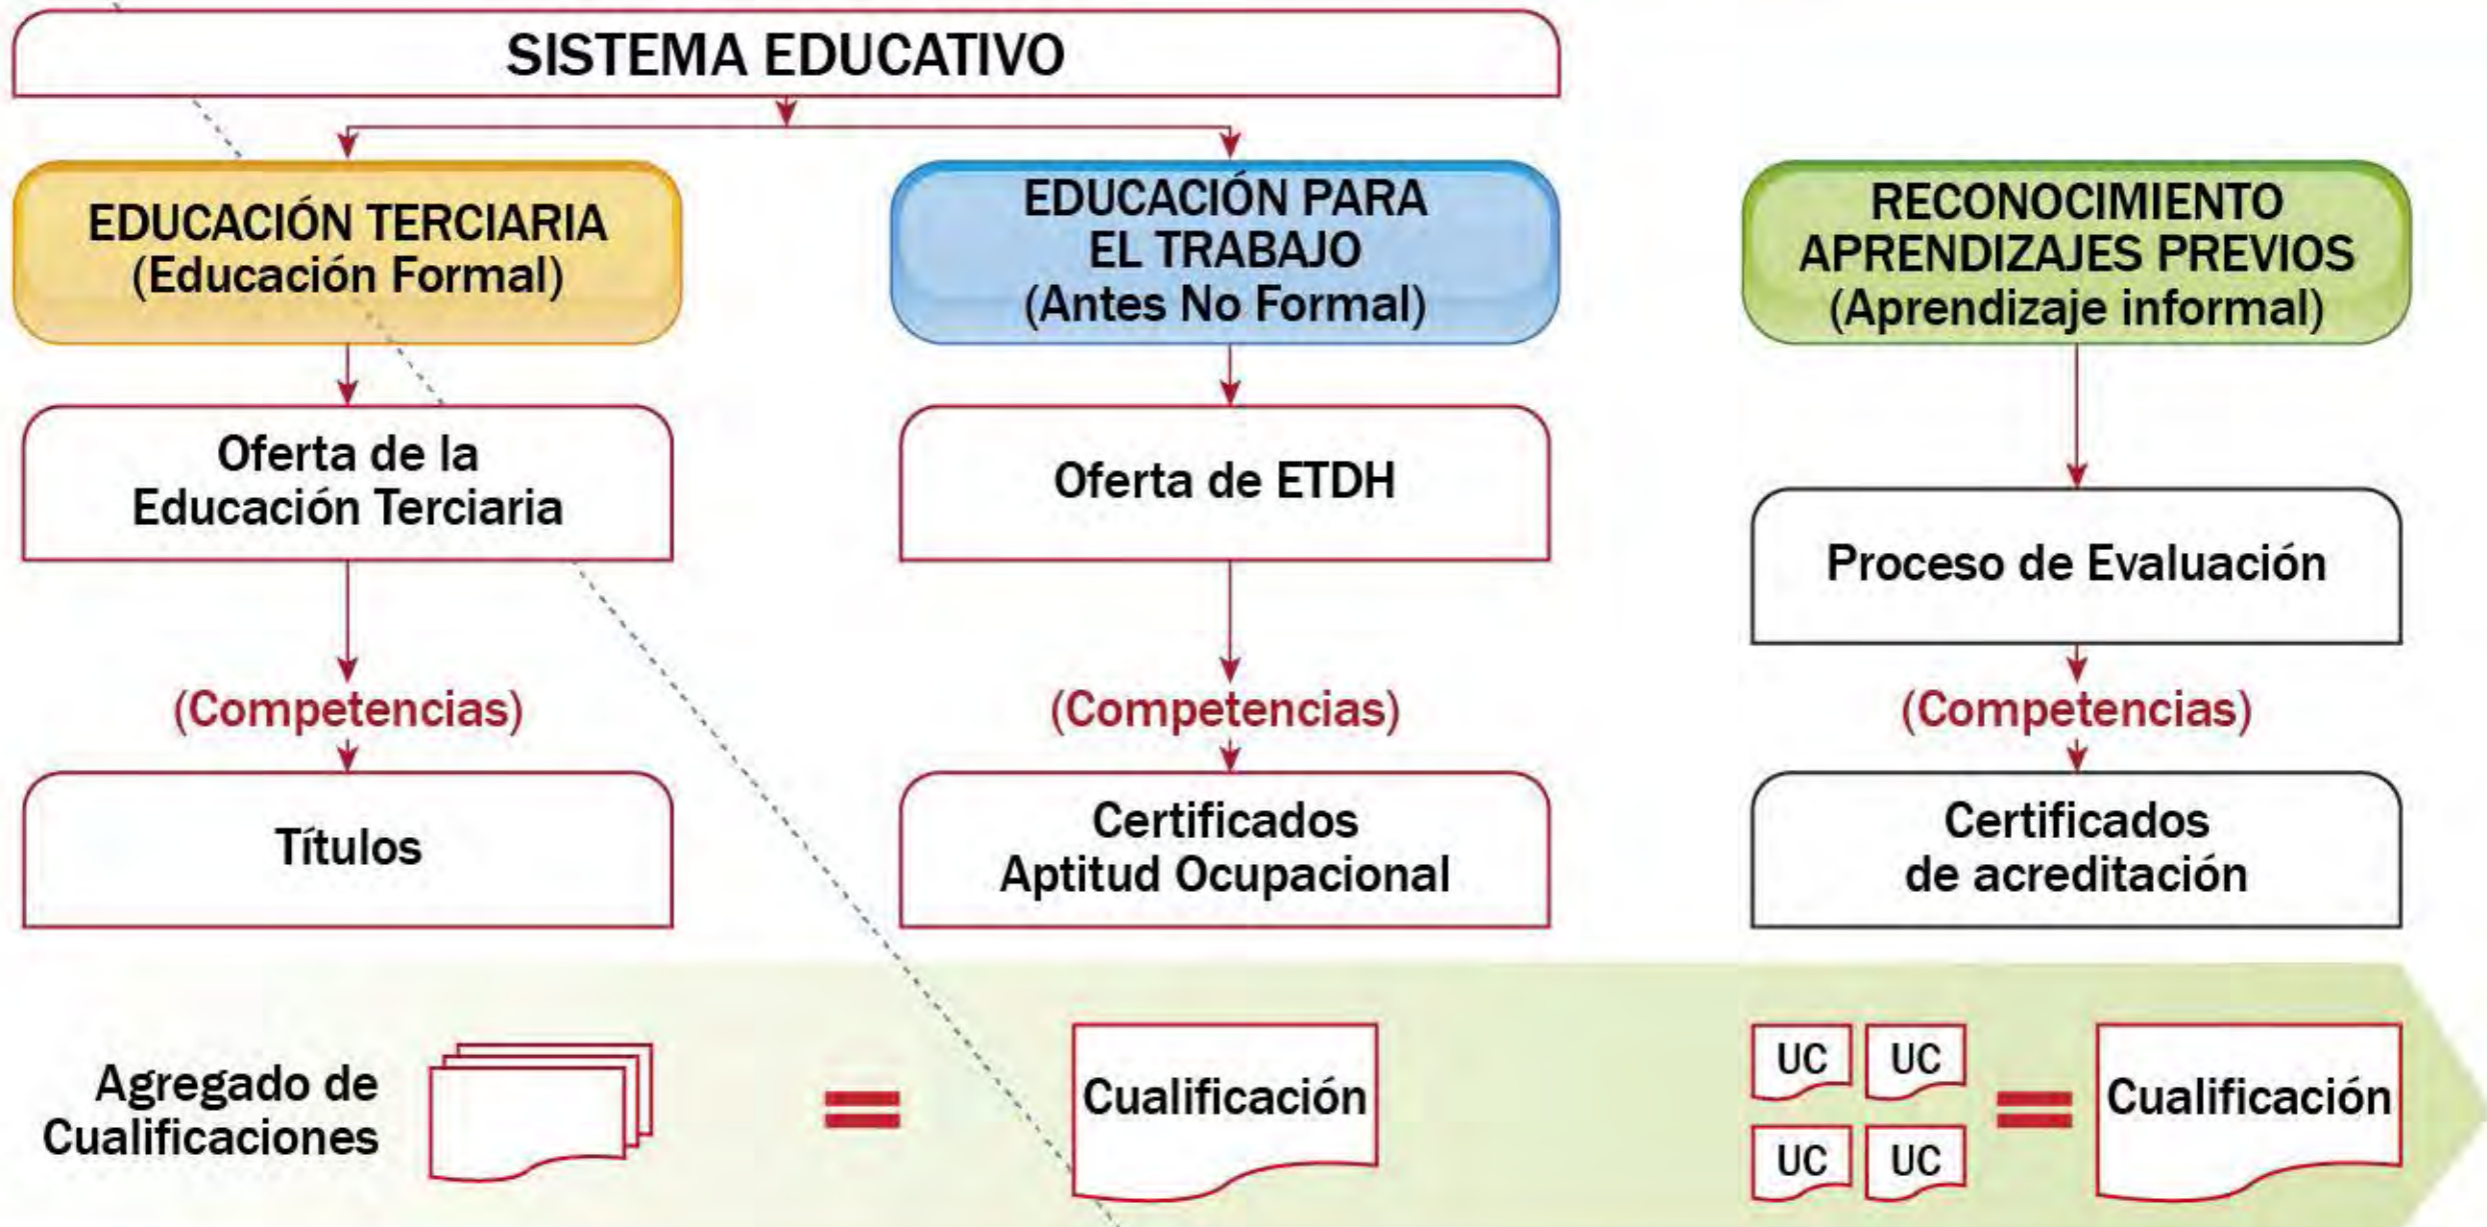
SISTEMA EDUCATIVO

EDUCACIÓN TERCIARIA
(Educación Formal)

EDUCACIÓN PARA EL TRABAJO
(Antes No Formal)

RECONOCIMIENTO APRENDIZAJES PREVIOS
(Aprendizaje informal)

Oferta de la Educación Terciaria

Oferta de ETDH

Proceso de Evaluación

(Competencias)

(Competencias)

(Competencias)

Títulos

Certificados Aptitud Ocupacional

Certificados de acreditación

Agregado de Cualificaciones

=

Cualificación

UC UC UC UC

=

Cualificación